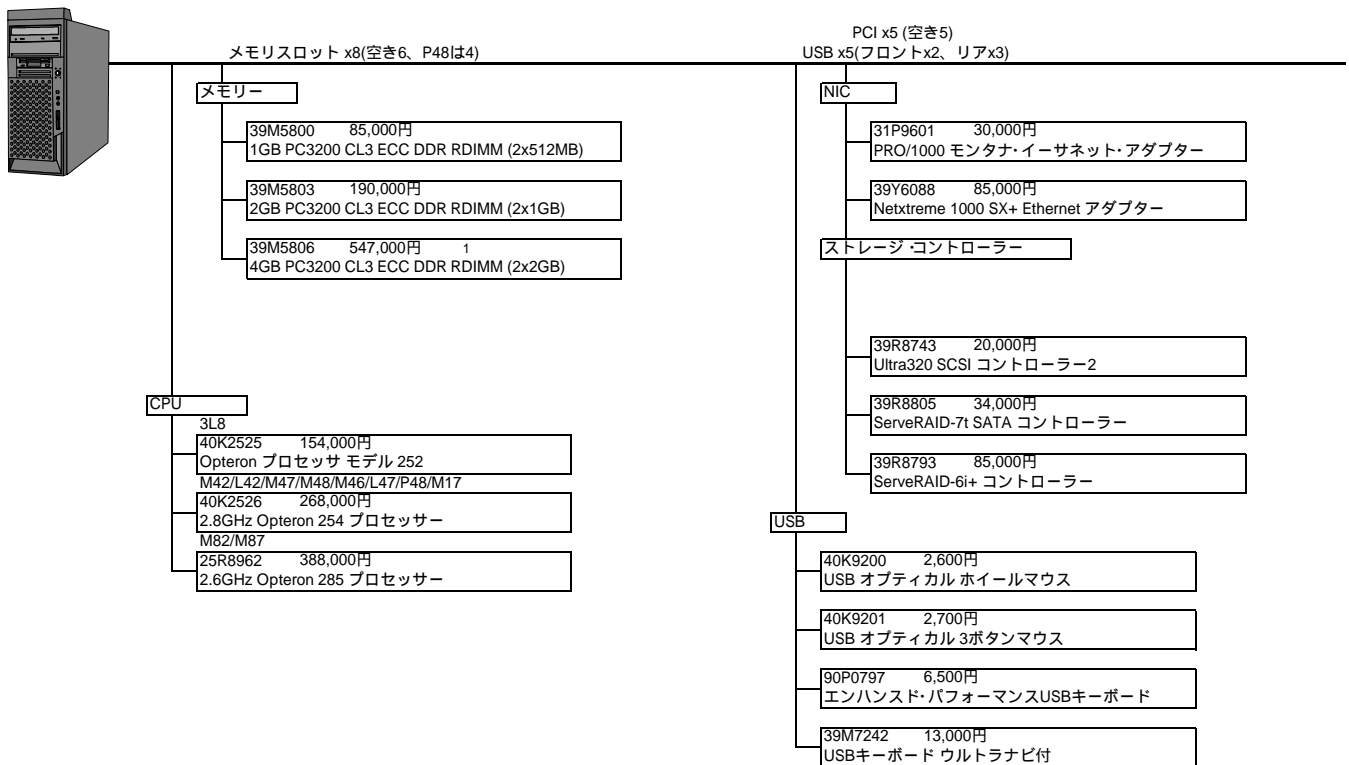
メモリスロット x8(空き6、P48は4)

メモリー

39M5800 85,000円
1GB PC3200 CL3 ECC DDR RDIMM (2x512MB)

39M5803 190,000円
2GB PC3200 CL3 ECC DDR RDIMM (2x1GB)

39M5806 547,000円 1
4GB PC3200 CL3 ECC DDR RDIMM (2x2GB)

CPU

3L8
40K2525 154,000円
Opteron プロセッサ モデル 252

M42/L42/M47/M48/M46/L47/P48/M17
40K2526 268,000円
2.8GHz Opteron 254 プロセッサー

M82/M87
25R8962 388,000円
2.6GHz Opteron 285 プロセッサー

PCI x5 (空き5)
USB x5(フロントx2、リアx3)

NIC

31P9601 30,000円
PRO/1000 モンタナ･イーサネット･アダプター

39Y6088 85,000円
Netxtreme 1000 SX+ Ethernet アダプター

ストレージ･コントローラー

39R8743 20,000円
Ultra320 SCSI コントローラー2

39R8805 34,000円
ServeRAID-7t SATA コントローラー

39R8793 85,000円
ServeRAID-6i+ コントローラー

USB

40K9200 2,600円
USB オプティカル ホイールマウス

40K9201 2,700円
USB オプティカル 3ボタンマウス

90P0797 6,500円
エンハンスド･パフォーマンスUSBキーボード

39M7242 13,000円
USBキーボード ウルトラナビ付